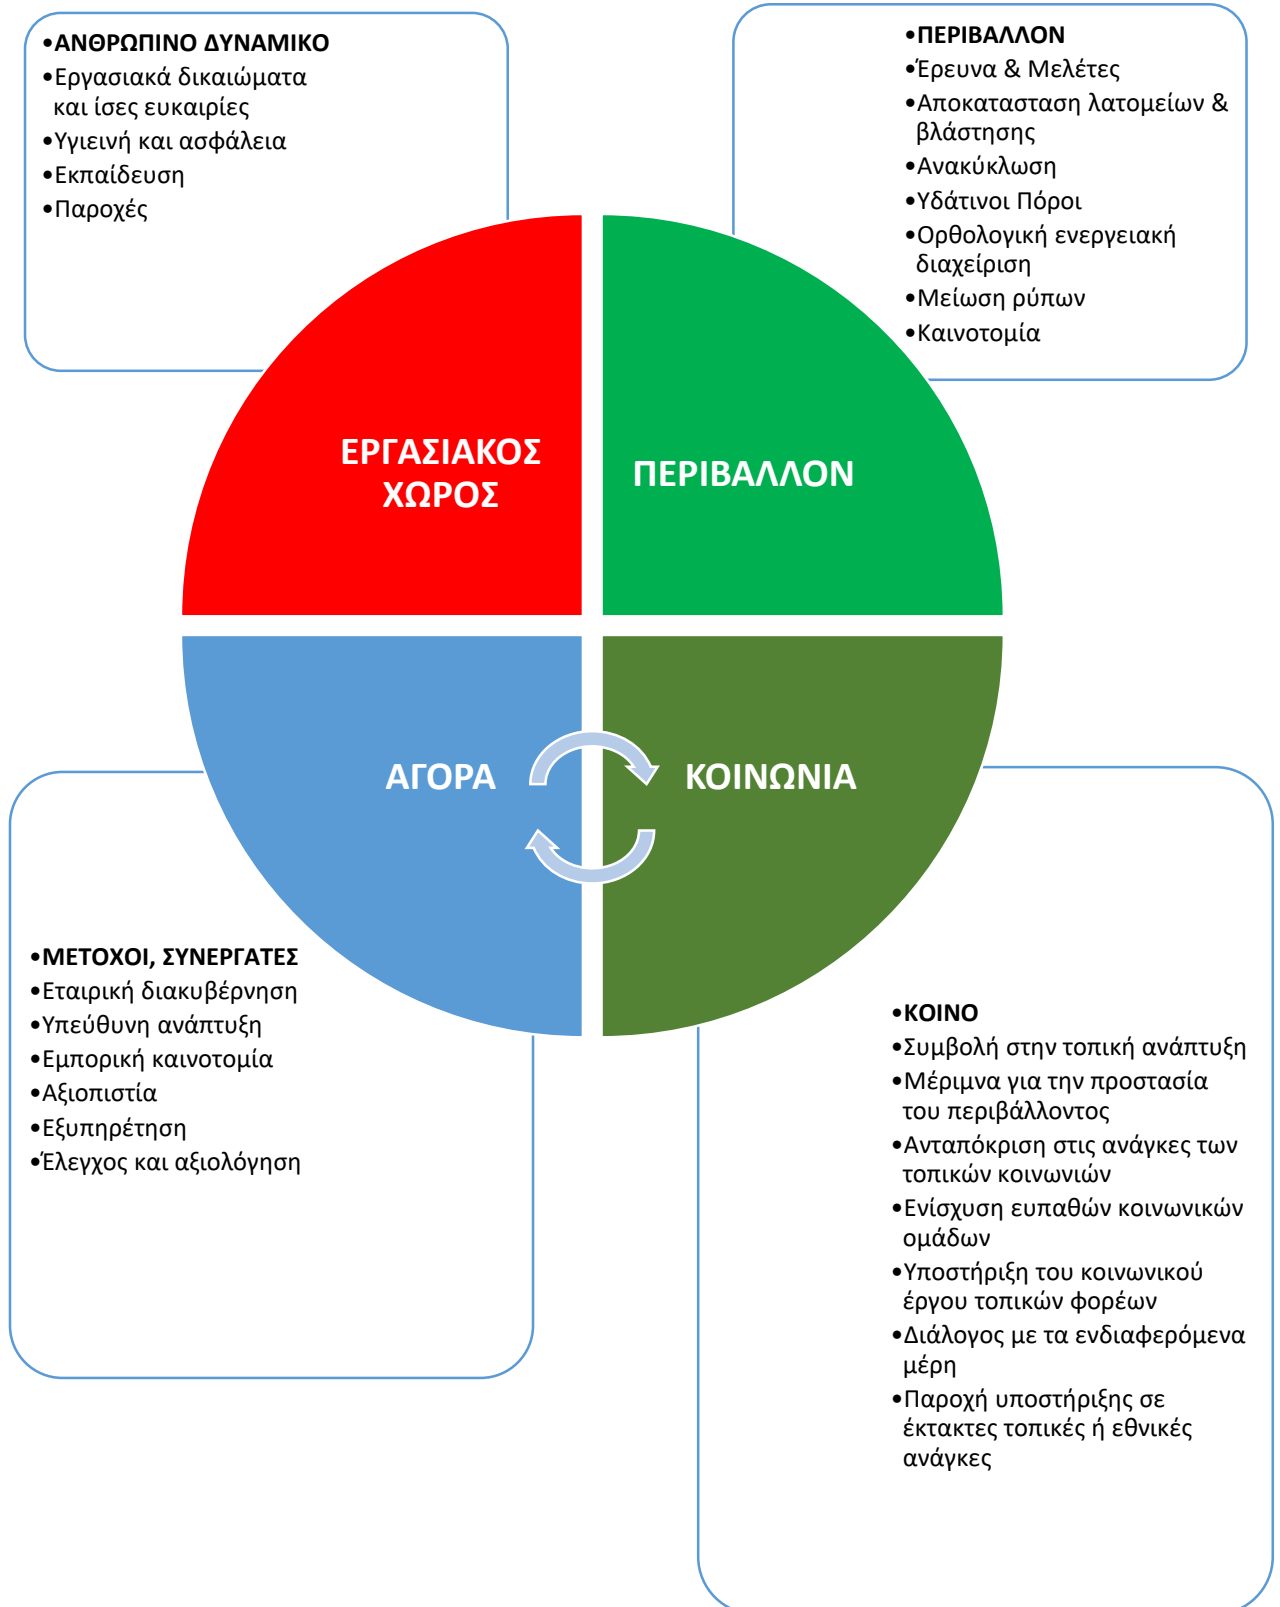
•ΑΝΘΡΩΠΙΝΟ ΔΥΝΑΜΙΚΟ
•Εργασιακά δικαιώματα και ίσες ευκαιρίες
•Υγιεινή και ασφάλεια
•Εκπαίδευση
•Παροχές

•ΠΕΡΙΒΑΛΛΟΝ
•Έρευνα & Μελέτες
•Αποκατασταση λατομείων & βλάστησης
•Ανακύκλωση
•Υδάτινοι Πόροι
•Ορθολογική ενεργειακή διαχείριση
•Μείωση ρύπων
•Καινοτομία

ΕΡΓΑΣΙΑΚΟΣ ΧΩΡΟΣ

ΠΕΡΙΒΑΛΛΟΝ

ΑΓΟΡΑ

ΚΟΙΝΩΝΙΑ

•ΜΕΤΟΧΟΙ, ΣΥΝΕΡΓΑΤΕΣ
•Εταιρική διακυβέρνηση
•Υπεύθυνη ανάπτυξη
•Εμπορική καινοτομία
•Αξιοπιστία
•Εξυπηρέτηση
•Έλεγχος και αξιολόγηση

•ΚΟΙΝΟ
•Συμβολή στην τοπική ανάπτυξη
•Μέριμνα για την προστασία του περιβάλλοντος
•Ανταπόκριση στις ανάγκες των τοπικών κοινωνιών
•Ενίσχυση ευπαθών κοινωνικών ομάδων
•Υποστήριξη του κοινωνικού έργου τοπικών φορέων
•Διάλογος με τα ενδιαφερόμενα μέρη
•Παροχή υποστήριξης σε έκτακτες τοπικές ή εθνικές ανάγκες